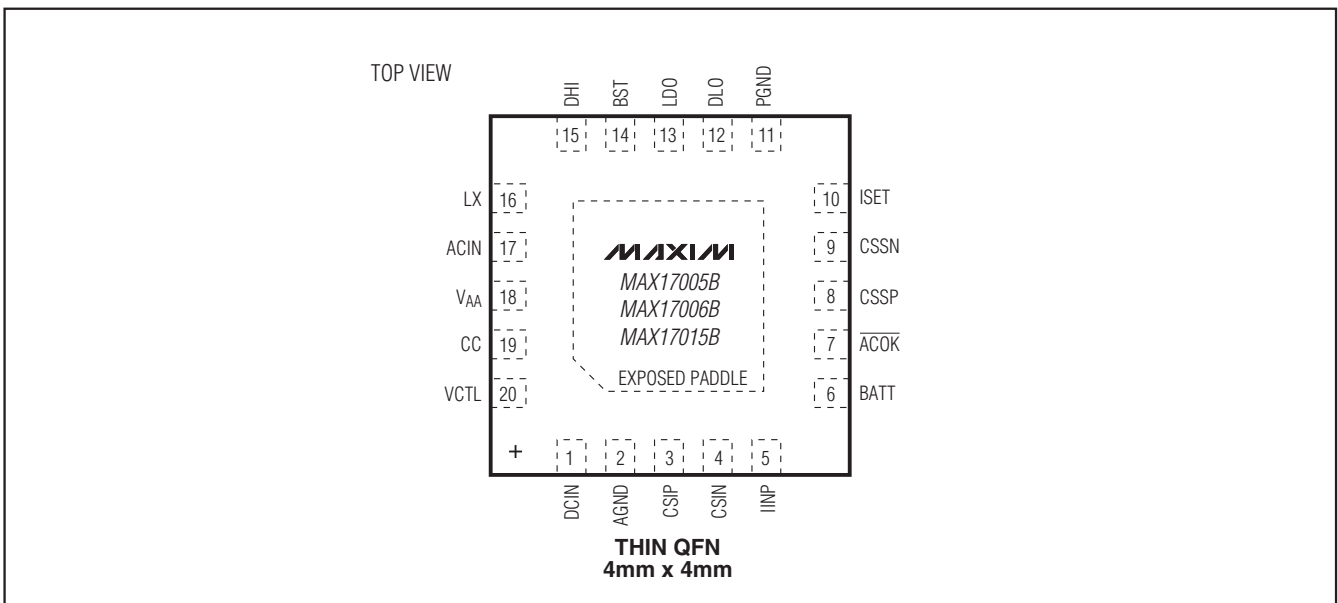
TOP VIEW

DHI BST LDO DLO PGND

15 14 13 12 11

LX 16
ACIN 17
$V_{AA}$ 18
CC 19
VCTL 20

10 ISET
9 CSSN
8 CSSP
7 $\overline{ACOK}$
6 BATT

MAXIM
MAX17005B
MAX17006B
MAX17015B

EXPOSED PADDLE

+

1 2 3 4 5

DCIN AGND CSIP CSIN IINP

THIN QFN
4mm x 4mm